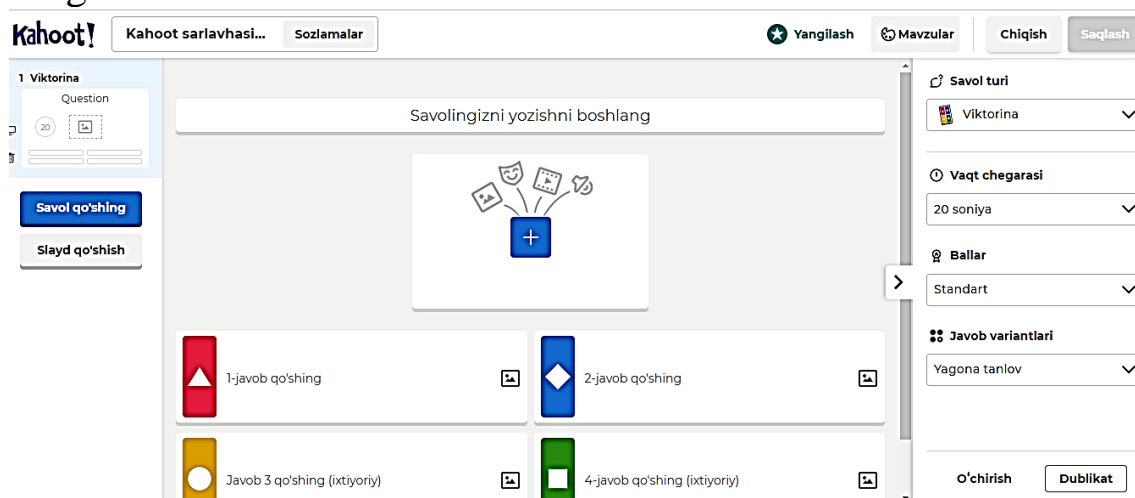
Kahoot!
Kahoot sarlavhasi...
Sozlamalar
Yangilash
Mavzular
Chiqish
Saqlash

1 Viktorina
Question
20

Savol qo'shing
Slayd qo'shish

Savolingizni yozishni boshlang

1-javob qo'shing
2-javob qo'shing
Javob 3 qo'shing (ixtiyoriy)
4-javob qo'shing (ixtiyoriy)

Savol turi
Viktorina
Vaqt chegarasi
20 soniya
Ballar
Standart
Javob variantlari
Yagona tanlov

O'chirish
Dublikat